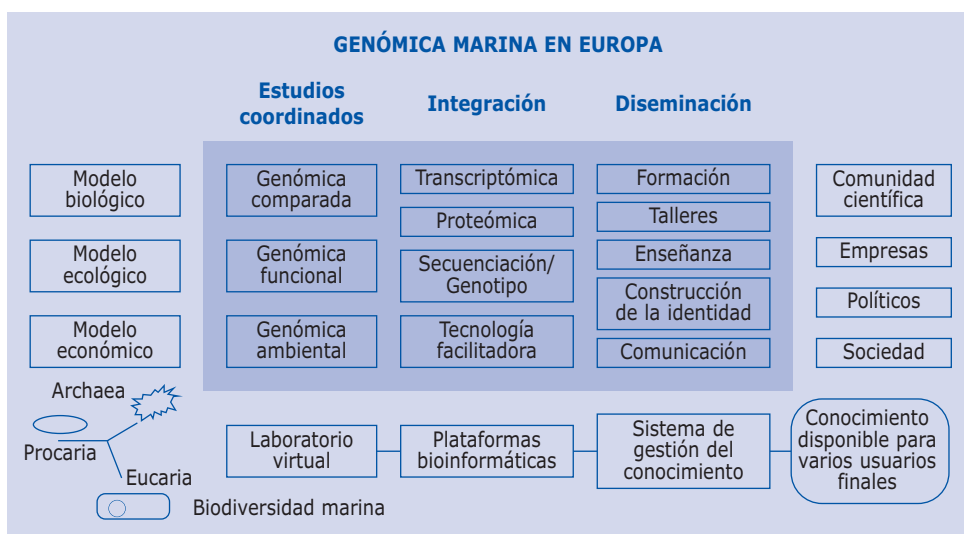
GENÓMICA MARINA EN EUROPA

Estudios coordinados

Integración

Diseminación

Modelo biológico

Modelo ecológico

Modelo económico

Genómica comparada

Genómica funcional

Genómica ambiental

Transcriptómica

Proteómica

Secuenciación/ Genotipo

Tecnología facilitadora

Formación

Talleres

Enseñanza

Construcción de la identidad

Comunicación

Comunidad científica

Empresas

Políticos

Sociedad

Archaea

Procaria

Eucaria

Biodiversidad marina

Laboratorio virtual

Plataformas bioinformáticas

Sistema de gestión del conocimiento

Conocimiento disponible para varios usuarios finales